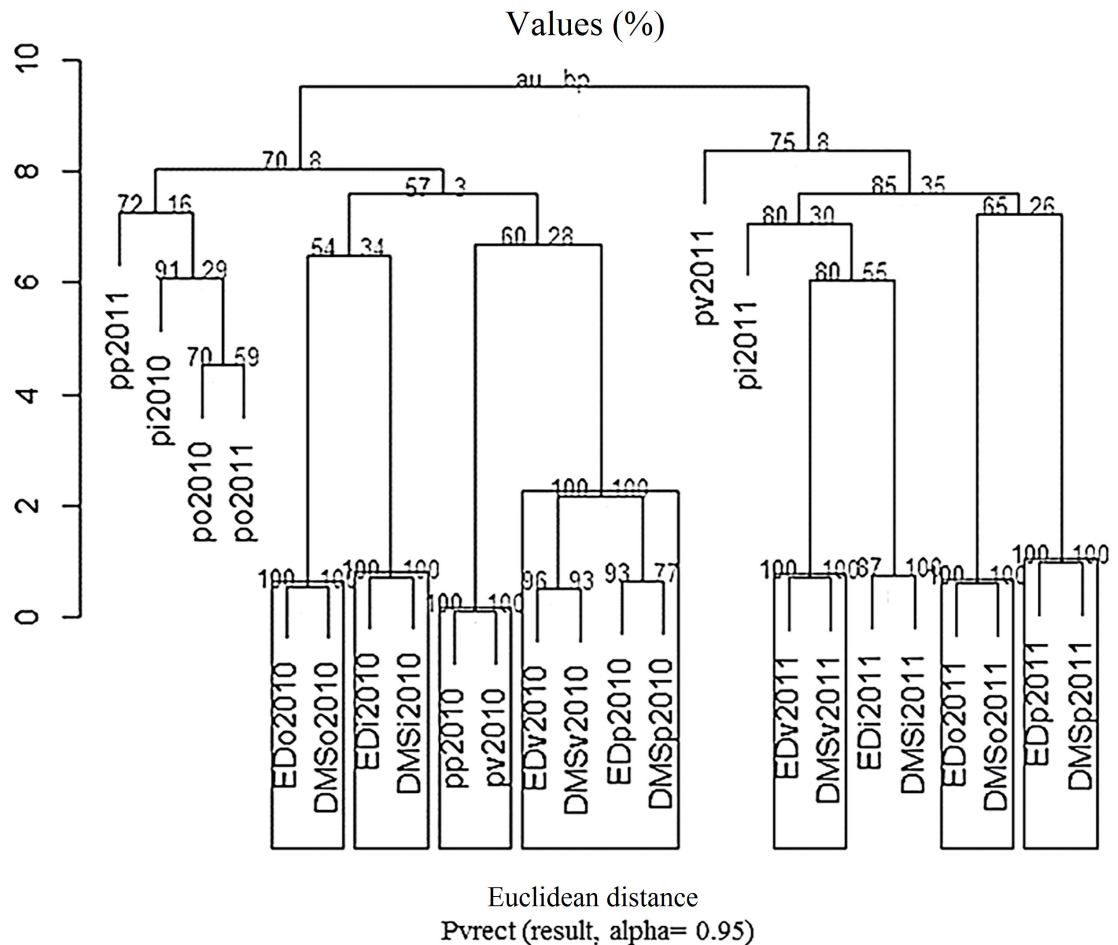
Values (%)

10
8
6
4
2
0

au bp

70 8
57 3
72 16
91 29
70 59
54 34
60 28
100 100
75 8
85 35
80 30
80 55
65 26

pp2011
pi2010
po2010
po2011

100 10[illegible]
100 100
100 100
96 93
93 77

EDo2010
DMSo2010
EDi2010
DMSi2010
pp2010
pv2010
EDv2010
DMSv2010
EDp2010
DMSp2010

pv2011
pi2011

100 100
87 100
100 10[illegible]
100 100

EDv2011
DMSv2011
EDi2011
DMSi2011
EDo2011
DMSo2011
EDp2011
DMSp2011

Euclidean distance
Pvrect (result, alpha= 0.95)